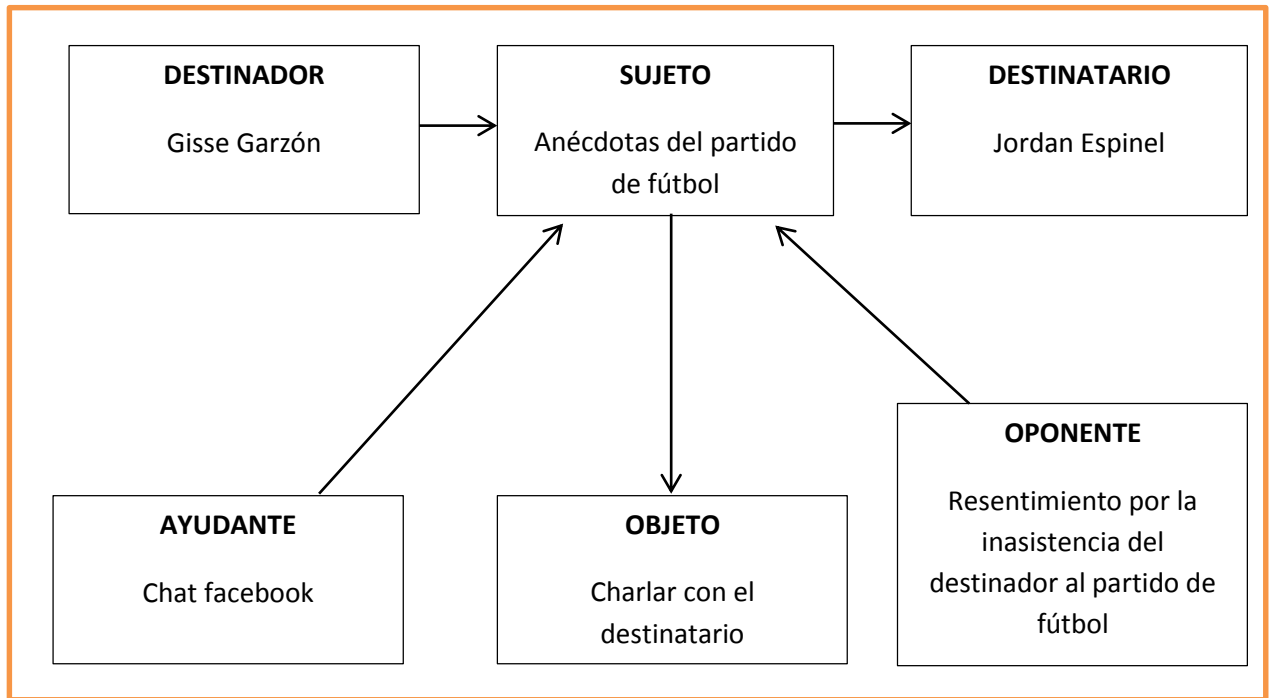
DESTINADOR
Gisse Garzón

SUJETO
Anécdotas del partido de fútbol

DESTINATARIO
Jordan Espinel

AYUDANTE
Chat facebook

OBJETO
Charlar con el destinatario

OPONENTE
Resentimiento por la inasistencia del destinador al partido de fútbol